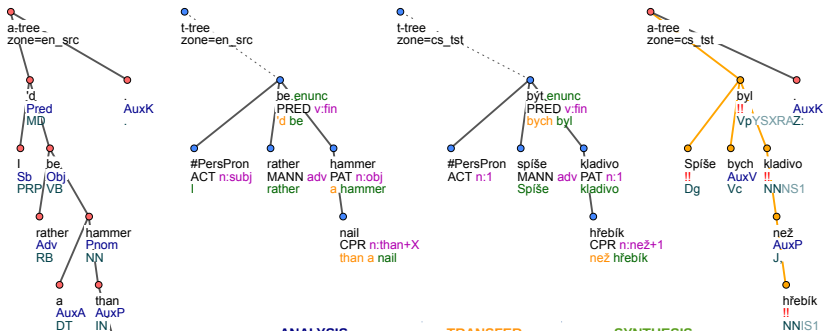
a-tree
zone=en_src

'd
Pred
MD

.
AuxK

I
Sb
PRP

be
Obj
VB

rather
Adv
RB

hammer
Pnom
NN

a
AuxA
DT

than
AuxP
IN

t-tree
zone=en_src

be.enunc
PRED v:fin
'd be

#PersPron
ACT n:subj
I

rather
MANN adv
rather

hammer
PAT n:obj
a hammer

nail
CPR n:than+X
than a nail

t-tree
zone=cs_tst

být.enunc
PRED v:fin
bych byl

#PersPron
ACT n:1

spíše
MANN adv
Spíše

kladivo
PAT n:1
kladivo

hřebík
CPR n:než+1
než hřebík

a-tree
zone=cs_tst

byl
!!
VpYSXRAZ:

.
AuxK
Z:

Spíše
!!
Dg

bych
AuxV
Vc

kladivo
!!
NNNS1

než
AuxP
J,

hřebík
!!
NNIS1

ANALYSIS
TRANSFER
SYNTHESIS